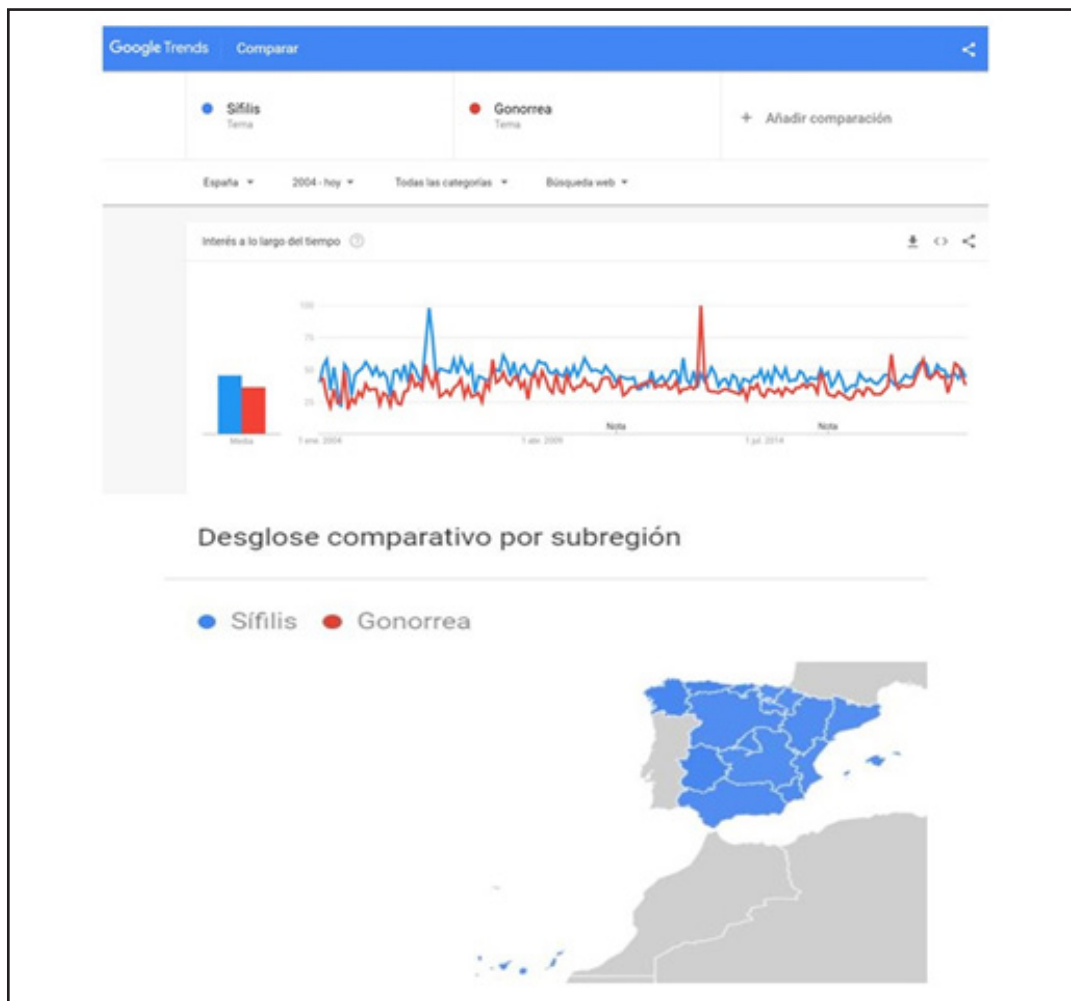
Google Trends Comparar

Sífilis
Tema

Gonorrea
Tema

+ Añadir comparación

España ▾ 2004 - hoy ▾ Todas las categorías ▾ Búsqueda web ▾

Interés a lo largo del tiempo

100
75
50
25

Media

1 ene. 2004 1 abr. 2009 Nota 1 jul. 2014 Nota

Desglose comparativo por subregión

Sífilis Gonorrea